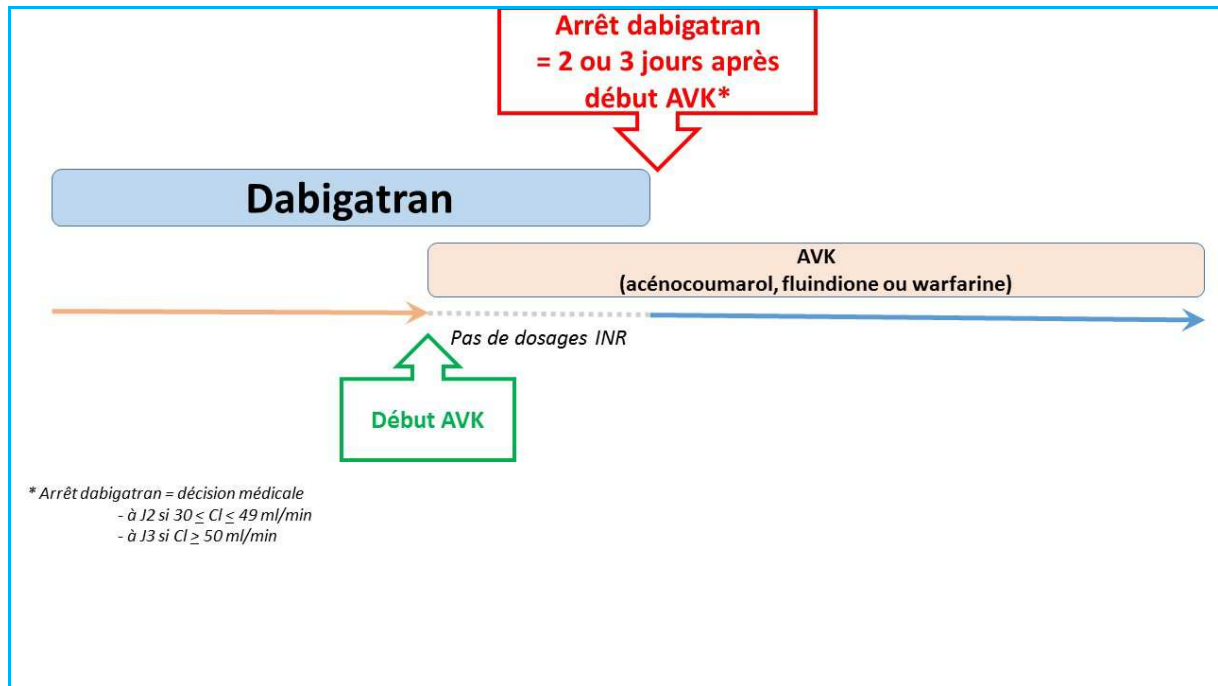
Arrêt dabigatran
= 2 ou 3 jours après
début AVK*

Dabigatran

AVK
(acénocoumarol, fluindione ou warfarine)

Pas de dosages INR

Début AVK

* Arrêt dabigatran = décision médicale
- à J2 si $30 \leq Cl \leq 49$ ml/min
- à J3 si $Cl \geq 50$ ml/min